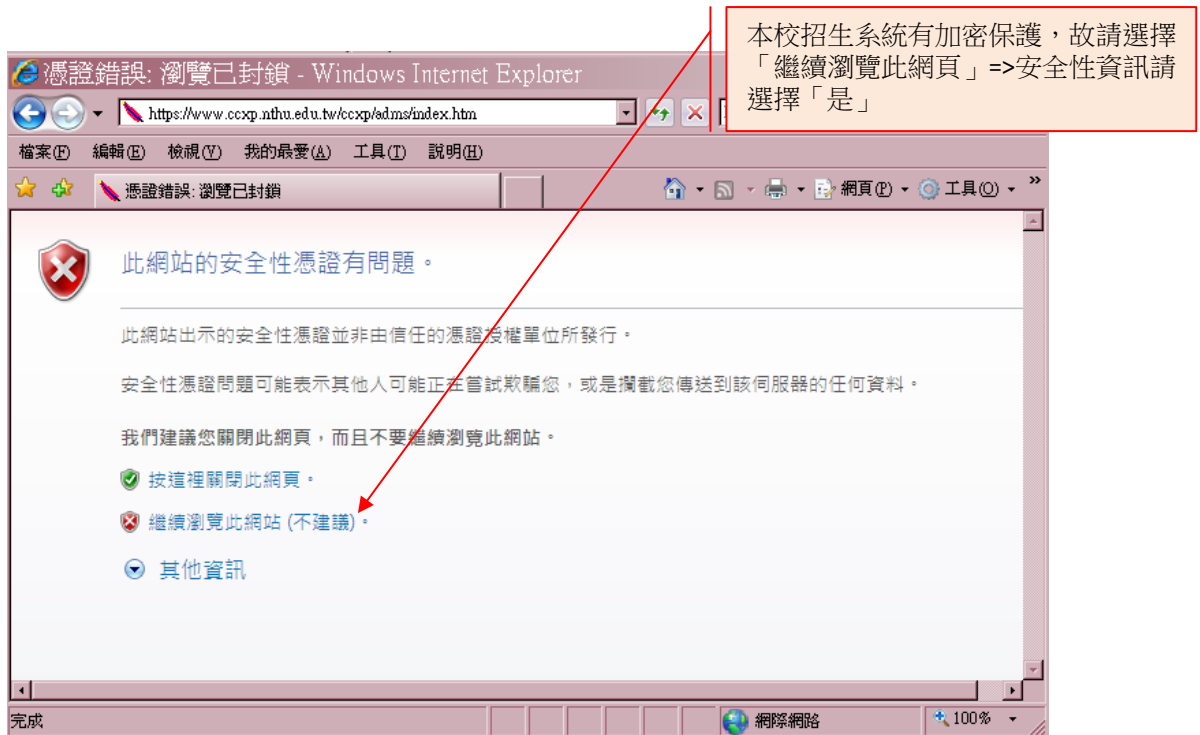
本校招生系統有加密保護，故請選擇「繼續瀏覽此網頁」=>安全性資訊請選擇「是」

憑證錯誤: 瀏覽已封鎖 - Windows Internet Explorer

https://www.ccxp.nthu.edu.tw/ccxp/adms/index.htm

檔案(F) 編輯(E) 檢視(V) 我的最愛(A) 工具(T) 說明(H)

憑證錯誤: 瀏覽已封鎖

網頁(P) 工具(O)

此網站的安全性憑證有問題。

此網站出示的安全性憑證並非由信任的憑證授權單位所發行。

安全性憑證問題可能表示其他人可能正在嘗試欺騙您，或是攔截您傳送到該伺服器的任何資料。

我們建議您關閉此網頁，而且不要繼續瀏覽此網站。

按這裡關閉此網頁。

繼續瀏覽此網站 (不建議)。

其他資訊

完成

網際網路

100%